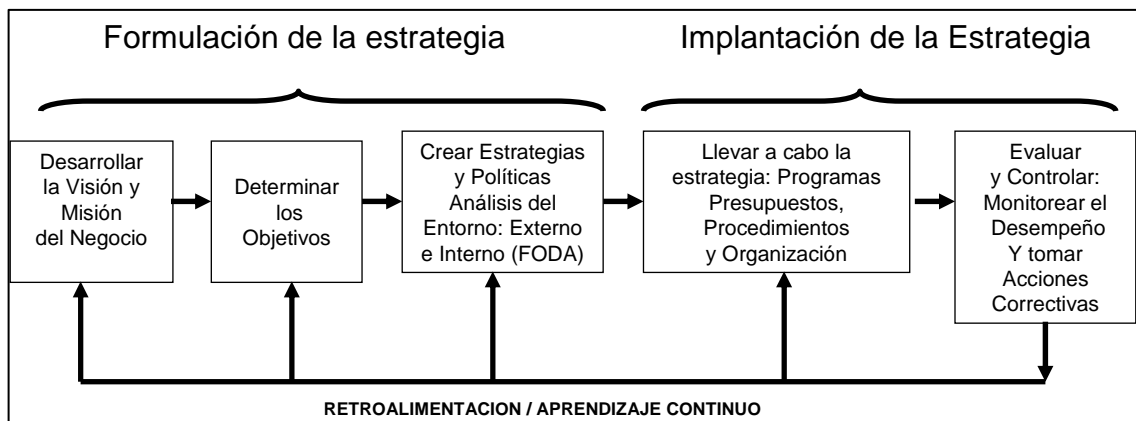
Formulación de la estrategia

Implantación de la Estrategia

Desarrollar la Visión y Misión del Negocio

Determinar los Objetivos

Crear Estrategias y Políticas Análisis del Entorno: Externo e Interno (FODA)

Llevar a cabo la estrategia: Programas Presupuestos, Procedimientos y Organización

Evaluar y Controlar: Monitorear el Desempeño Y tomar Acciones Correctivas

RETROALIMENTACION / APRENDIZAJE CONTINUO